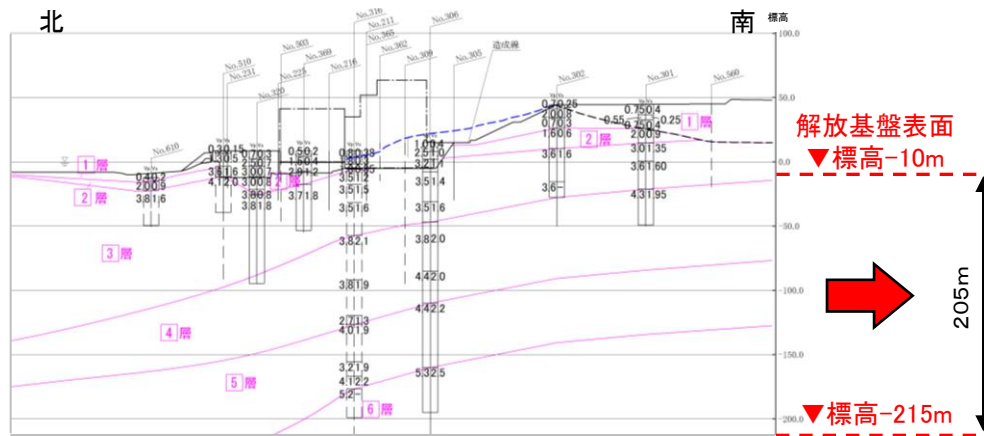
北

南 標高

100.0
50.0
0.0
-50.0
-100.0
-150.0
-200.0

No.316
No.211
No.365
No.306
No.303
No.362
No.510
No.231
No.369
No.216
No.309
No.305
造成面
No.302
No.301
No.560
No.225
No.320
No.610

解放基盤表面
▼標高-10m

1 層
2 層
3 層
4 層
5 層
6 層
2 層
1 層
2 層

205m

▼標高-215m

0.4 0.2
2.0 0.9
3.8 1.6
0.3 0.15
1.3 0.5
3.8 1.6
4.1 2.0
0.7 0.3
2.0 0.7
3.0 0.7
3.0 0.7
3.8 0.8
3.8 1.8
0.5 0.2
1.6 0.4
2.9 1.2
3.7 1.8
0.6 0.3
3.5 1.4
3.5 1.5
3.5 1.6
3.8 2.1
3.8 1.9
2.7 1.3
4.0 1.9
3.2 1.9
4.1 2.2
5.2
1.0 0.4
2.5 1.0
3.2 1.1
3.5 1.4
3.5 1.6
3.8 2.0
4.4 2.0
4.4 2.2
5.3 2.5
0.7 0.26
2.0 0.8
0.7 0.3
1.6 0.6
3.6 1.6
3.6
0.55
0.75 0.4
0.75 0.4
2.0 0.9
3.0 1.35
3.6 1.60
4.3 1.95
0.25